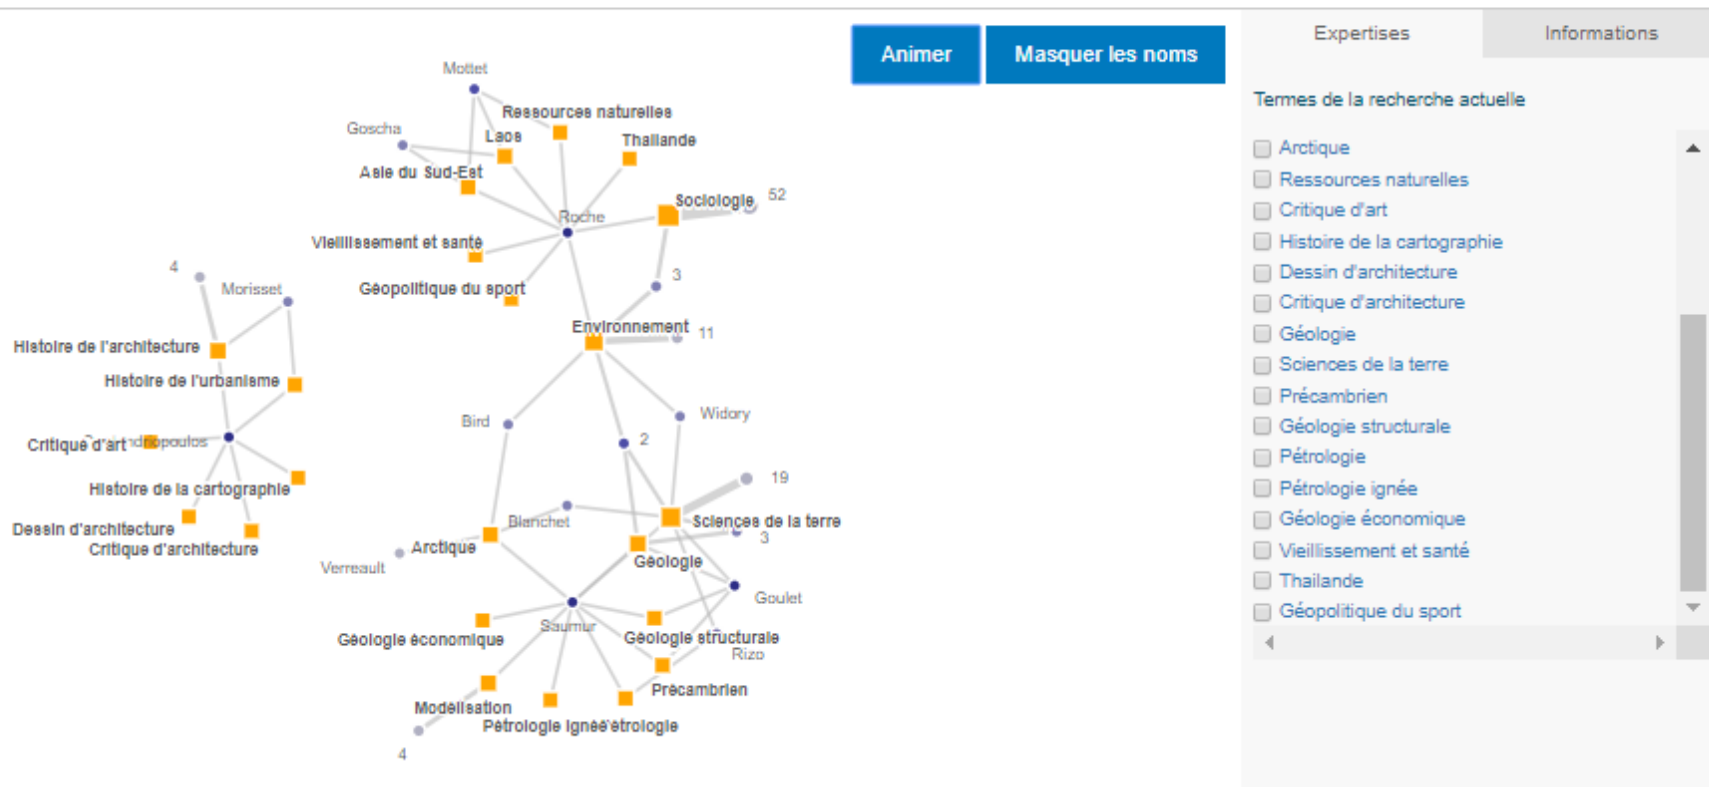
Animer
Masquer les noms

Mottet
Ressources naturelles
Goscha
Laos
Thaïlande
Asie du Sud-Est
Sociologie
52
Roche
Vieillissement et santé
4
3
Morisset
Géopolitique du sport
Environnement
11
Histoire de l'architecture
Histoire de l'urbanisme
Bird
Widory
Critique d'art
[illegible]dropoulos
2
19
Histoire de la cartographie
Blanchet
Sciences de la terre
Dessin d'architecture
3
Critique d'architecture
Arctique
Géologie
Verreault
Goulet
Saumur
Géologie économique
Géologie structurale
Rizo
Précambrien
Modélisation
Pétrologie ignée
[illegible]étrologie
4

Expertises
Informations

Termes de la recherche actuelle

Arctique
Ressources naturelles
Critique d'art
Histoire de la cartographie
Dessin d'architecture
Critique d'architecture
Géologie
Sciences de la terre
Précambrien
Géologie structurale
Pétrologie
Pétrologie ignée
Géologie économique
Vieillissement et santé
Thaïlande
Géopolitique du sport